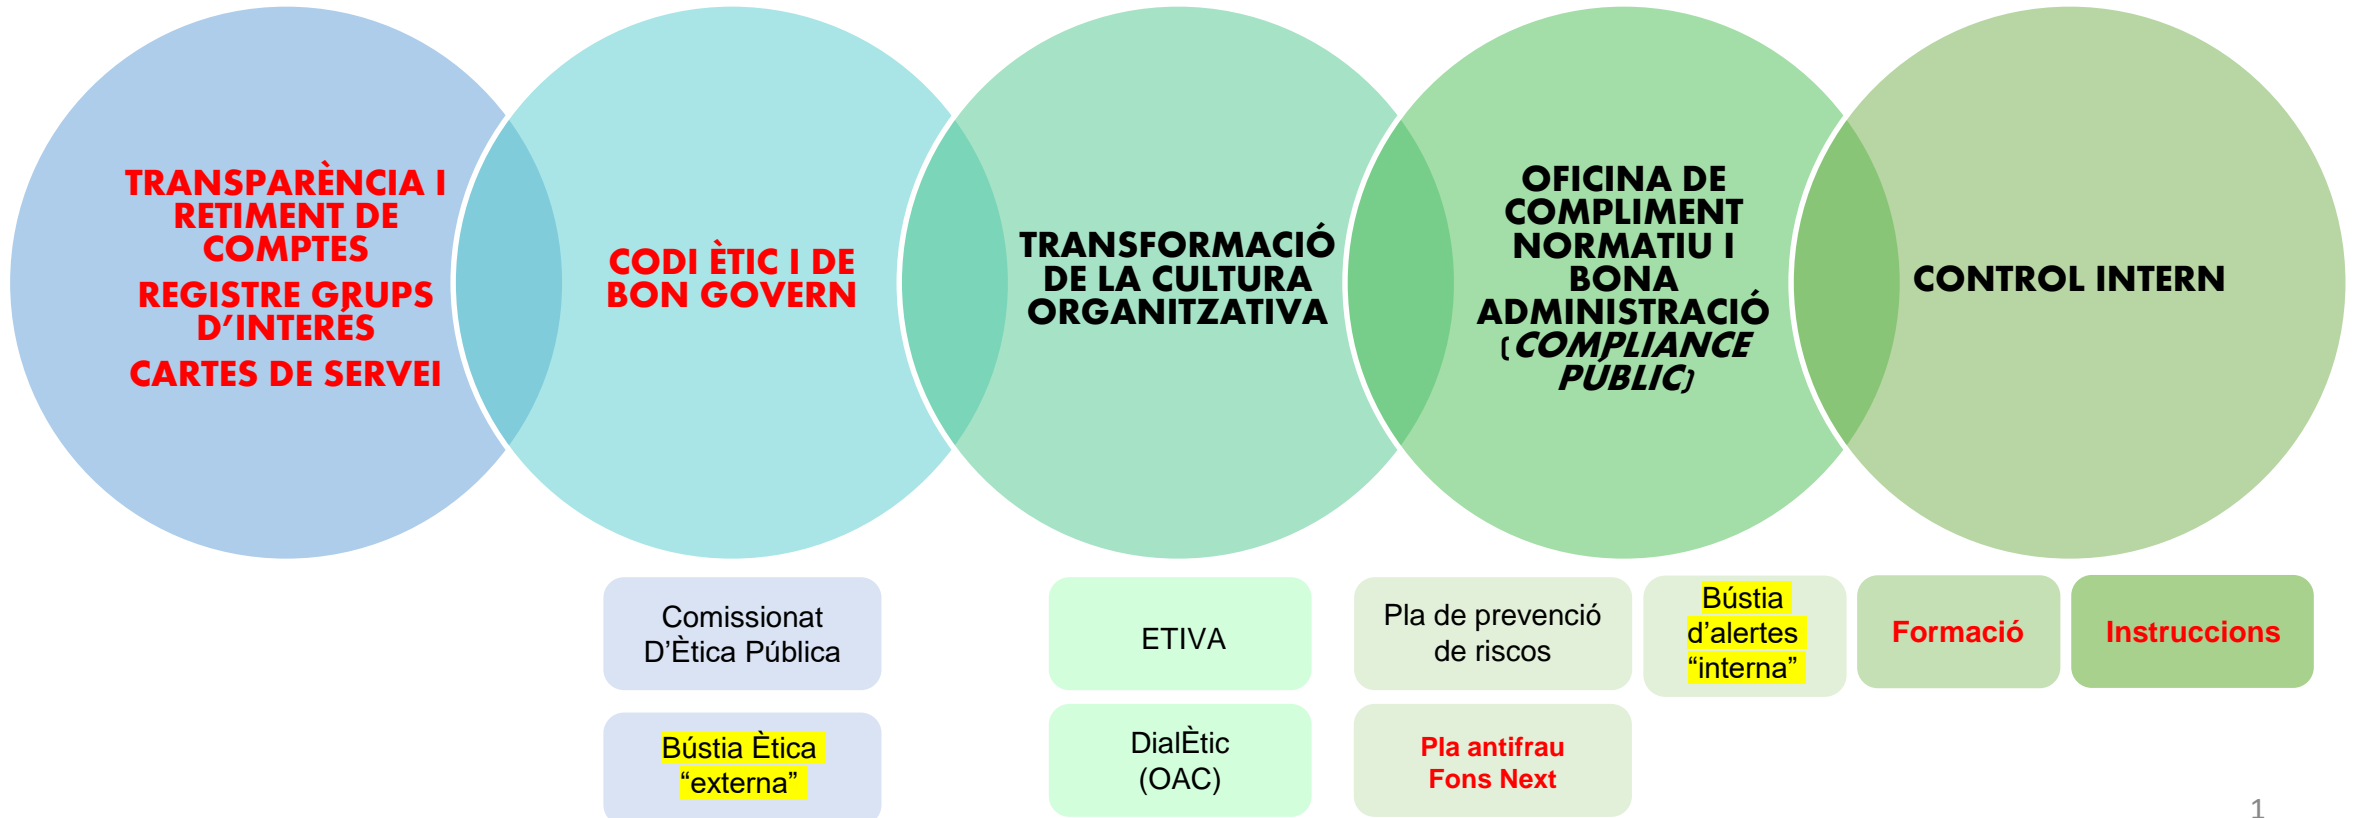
TRANSPARÈNCIA I RETIMENT DE COMPTES

REGISTRE GRUPS D'INTERÉS

CARTES DE SERVEI

CODI ÈTIC I DE BON GOVERN

TRANSFORMACIÓ DE LA CULTURA ORGANITZATIVA

OFICINA DE COMPLIMENT NORMATIU I BONA ADMINISTRACIÓ (COMPLIANCE PÚBLIC)

CONTROL INTERN

Comissionat D'Ètica Pública

Bústia Ètica "externa"

ETIVA

DialÈtic (OAC)

Pla de prevenció de riscos

Pla antifrau Fons Next

Bústia d'alertes "interna"

Formació

Instruccions

1